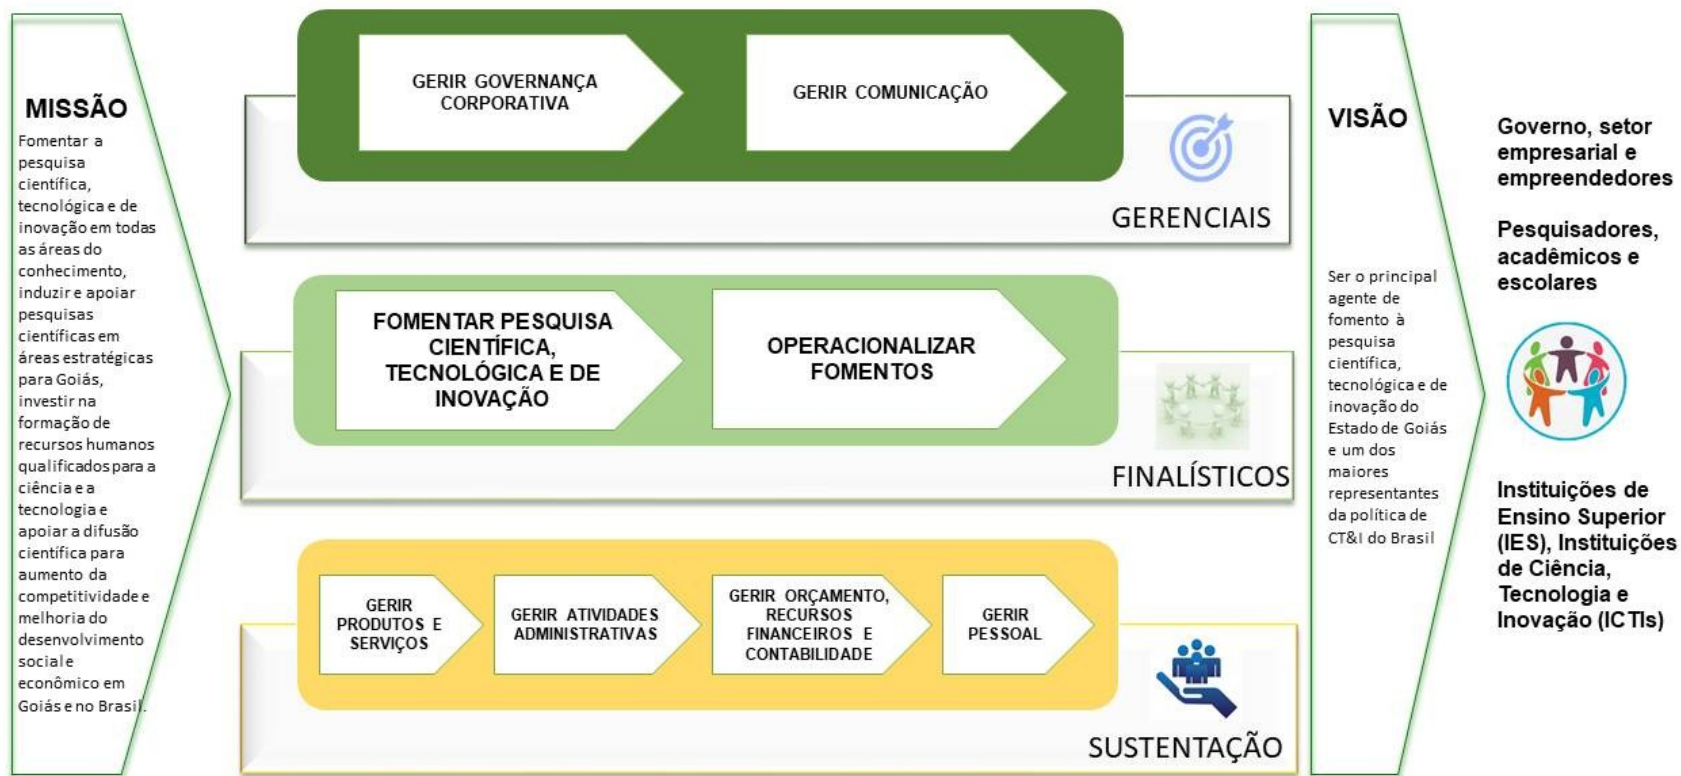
MISSÃO

Fomentar a pesquisa científica, tecnológica e de inovação em todas as áreas do conhecimento, induzir e apoiar pesquisas científicas em áreas estratégicas para Goiás, investir na formação de recursos humanos qualificados para a ciência e a tecnologia e apoiar a difusão científica para aumento da competitividade e melhoria do desenvolvimento social e econômico em Goiás e no Brasil.

GERIR GOVERNANÇA CORPORATIVA

GERIR COMUNICAÇÃO

GERENCIAIS

FOMENTAR PESQUISA CIENTÍFICA, TECNOLÓGICA E DE INOVAÇÃO

OPERACIONALIZAR FOMENTOS

FINALÍSTICOS

GERIR PRODUTOS E SERVIÇOS

GERIR ATIVIDADES ADMINISTRATIVAS

GERIR ORÇAMENTO, RECURSOS FINANCEIROS E CONTABILIDADE

GERIR PESSOAL

SUSTENTAÇÃO

VISÃO

Ser o principal agente de fomento à pesquisa científica, tecnológica e de inovação do Estado de Goiás e um dos maiores representantes da política de CT&I do Brasil

Governo, setor empresarial e empreendedores

Pesquisadores, acadêmicos e escolares

Instituições de Ensino Superior (IES), Instituições de Ciência, Tecnologia e Inovação (ICTIs)